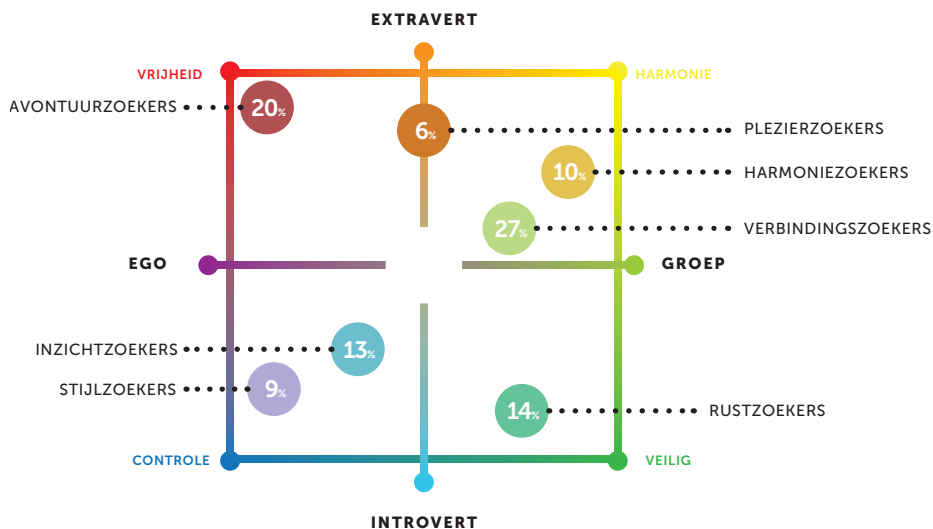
EXTRAVERT

VRIJHEID

HARMONIE

AVONTUURZOEKERS 20%

6% PLEZIERZOEKERS

10% HARMONIEZOEKERS

27% VERBINDINGSZOEKERS

EGO

GROEP

INZICHTZOEKERS 13%

STIJLZOEKERS 9%

14% RUSTZOEKERS

CONTROLE

VEILIG

INTROVERT